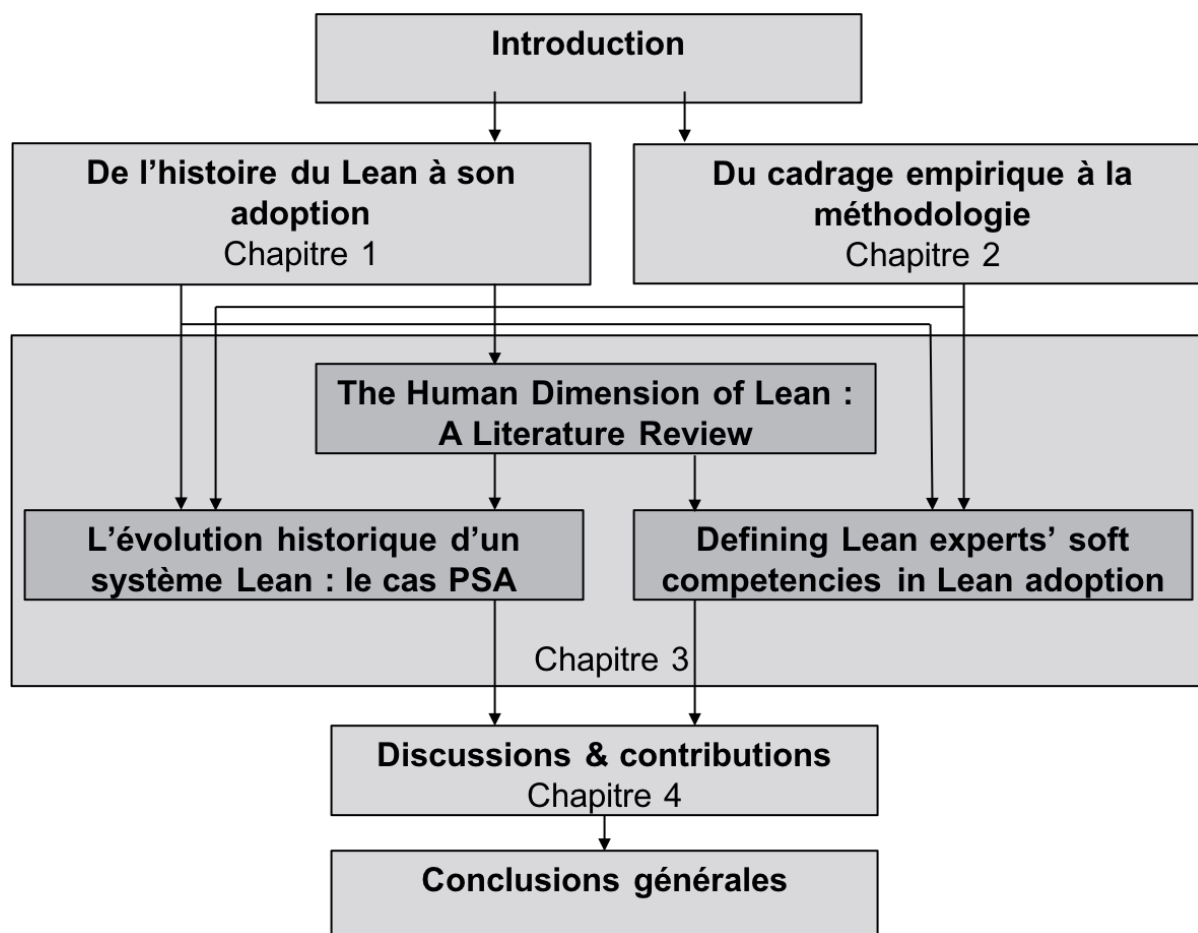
Introduction

De l’histoire du Lean à son adoption
Chapitre 1

Du cadrage empirique à la méthodologie
Chapitre 2

The Human Dimension of Lean : A Literature Review

L’évolution historique d’un système Lean : le cas PSA

Defining Lean experts’ soft competencies in Lean adoption

Chapitre 3

Discussions & contributions
Chapitre 4

Conclusions générales